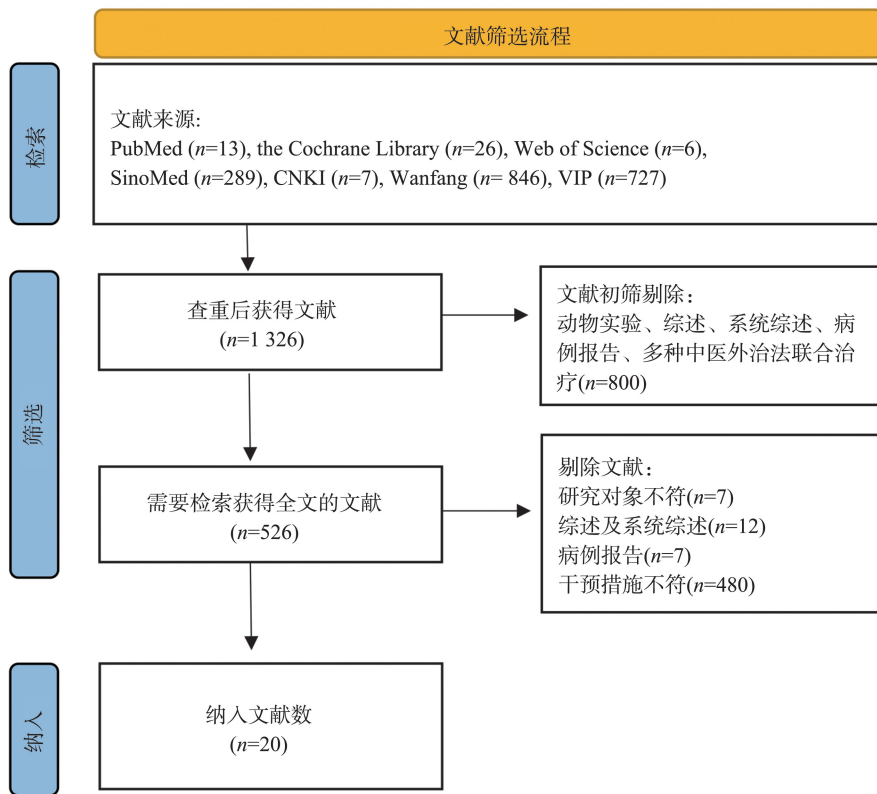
文献筛选流程

检索

文献来源:
PubMed ($n$=13), the Cochrane Library ($n$=26), Web of Science ($n$=6), SinoMed ($n$=289), CNKI ($n$=7), Wanfang ($n$= 846), VIP ($n$=727)

筛选

查重后获得文献
($n$=1 326)

文献初筛剔除:
动物实验、综述、系统综述、病例报告、多种中医外治法联合治疗($n$=800)

需要检索获得全文的文献
($n$=526)

剔除文献:
研究对象不符($n$=7)
综述及系统综述($n$=12)
病例报告($n$=7)
干预措施不符($n$=480)

纳入

纳入文献数
($n$=20)